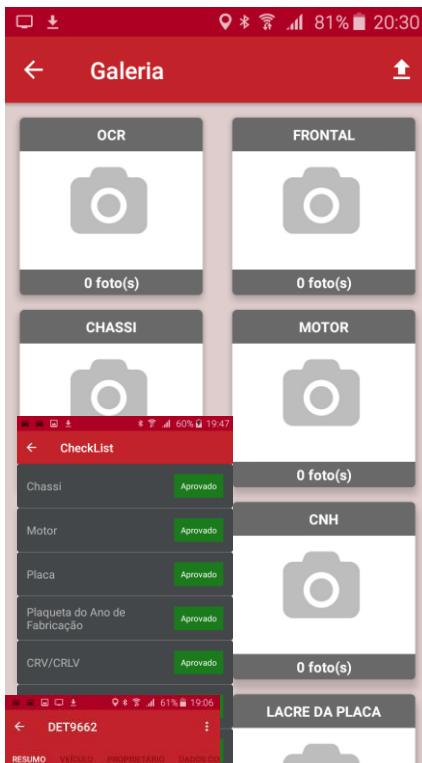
81% 20:30

Galeria

OCR

0 foto(s)

FRONTAL

0 foto(s)

CHASSI

MOTOR

0 foto(s)

CNH

0 foto(s)

LACRE DA PLACA

60% 19:47

CheckList

Chassi
Aprovado

Motor
Aprovado

Placa
Aprovado

Plaqueta do Ano de Fabricação
Aprovado

CRV/CRLV
Aprovado

61% 19:06

DET9662

RESUMO VEÍCULO PROPRIETÁRIO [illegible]